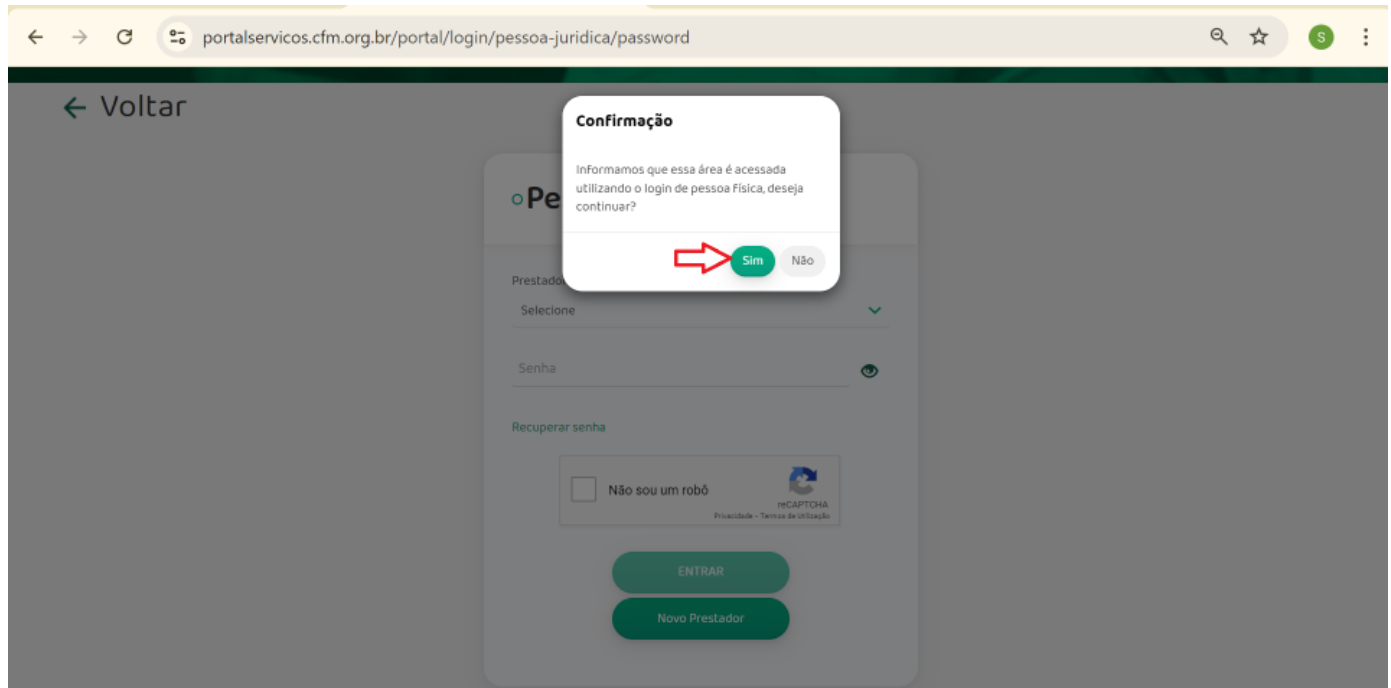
portalservicos.cfm.org.br/portal/login/pessoa-juridica/password

S

← Voltar

Confirmação

Informamos que essa área é acessada utilizando o login de pessoa física, deseja continuar?

Sim Não

Pe

Prestado

Selecione

Senha

Recuperar senha

Não sou um robô

reCAPTCHA
Privacidade - Termos de Utilização

ENTRAR

Novo Prestador